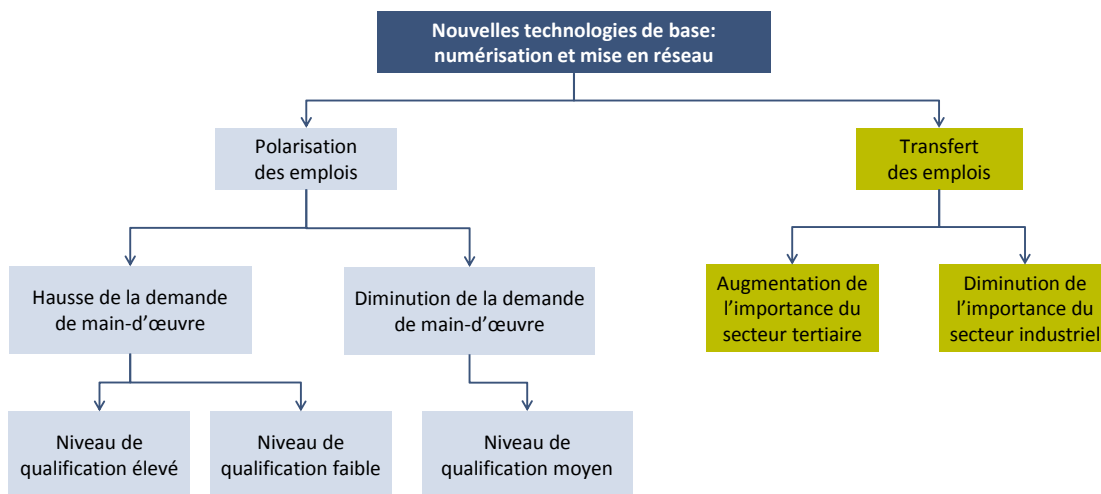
Nouvelles technologies de base: numérisation et mise en réseau

Polarisation des emplois

Transfert des emplois

Hausse de la demande de main-d'œuvre

Diminution de la demande de main-d'œuvre

Augmentation de l'importance du secteur tertiaire

Diminution de l'importance du secteur industriel

Niveau de qualification élevé

Niveau de qualification faible

Niveau de qualification moyen